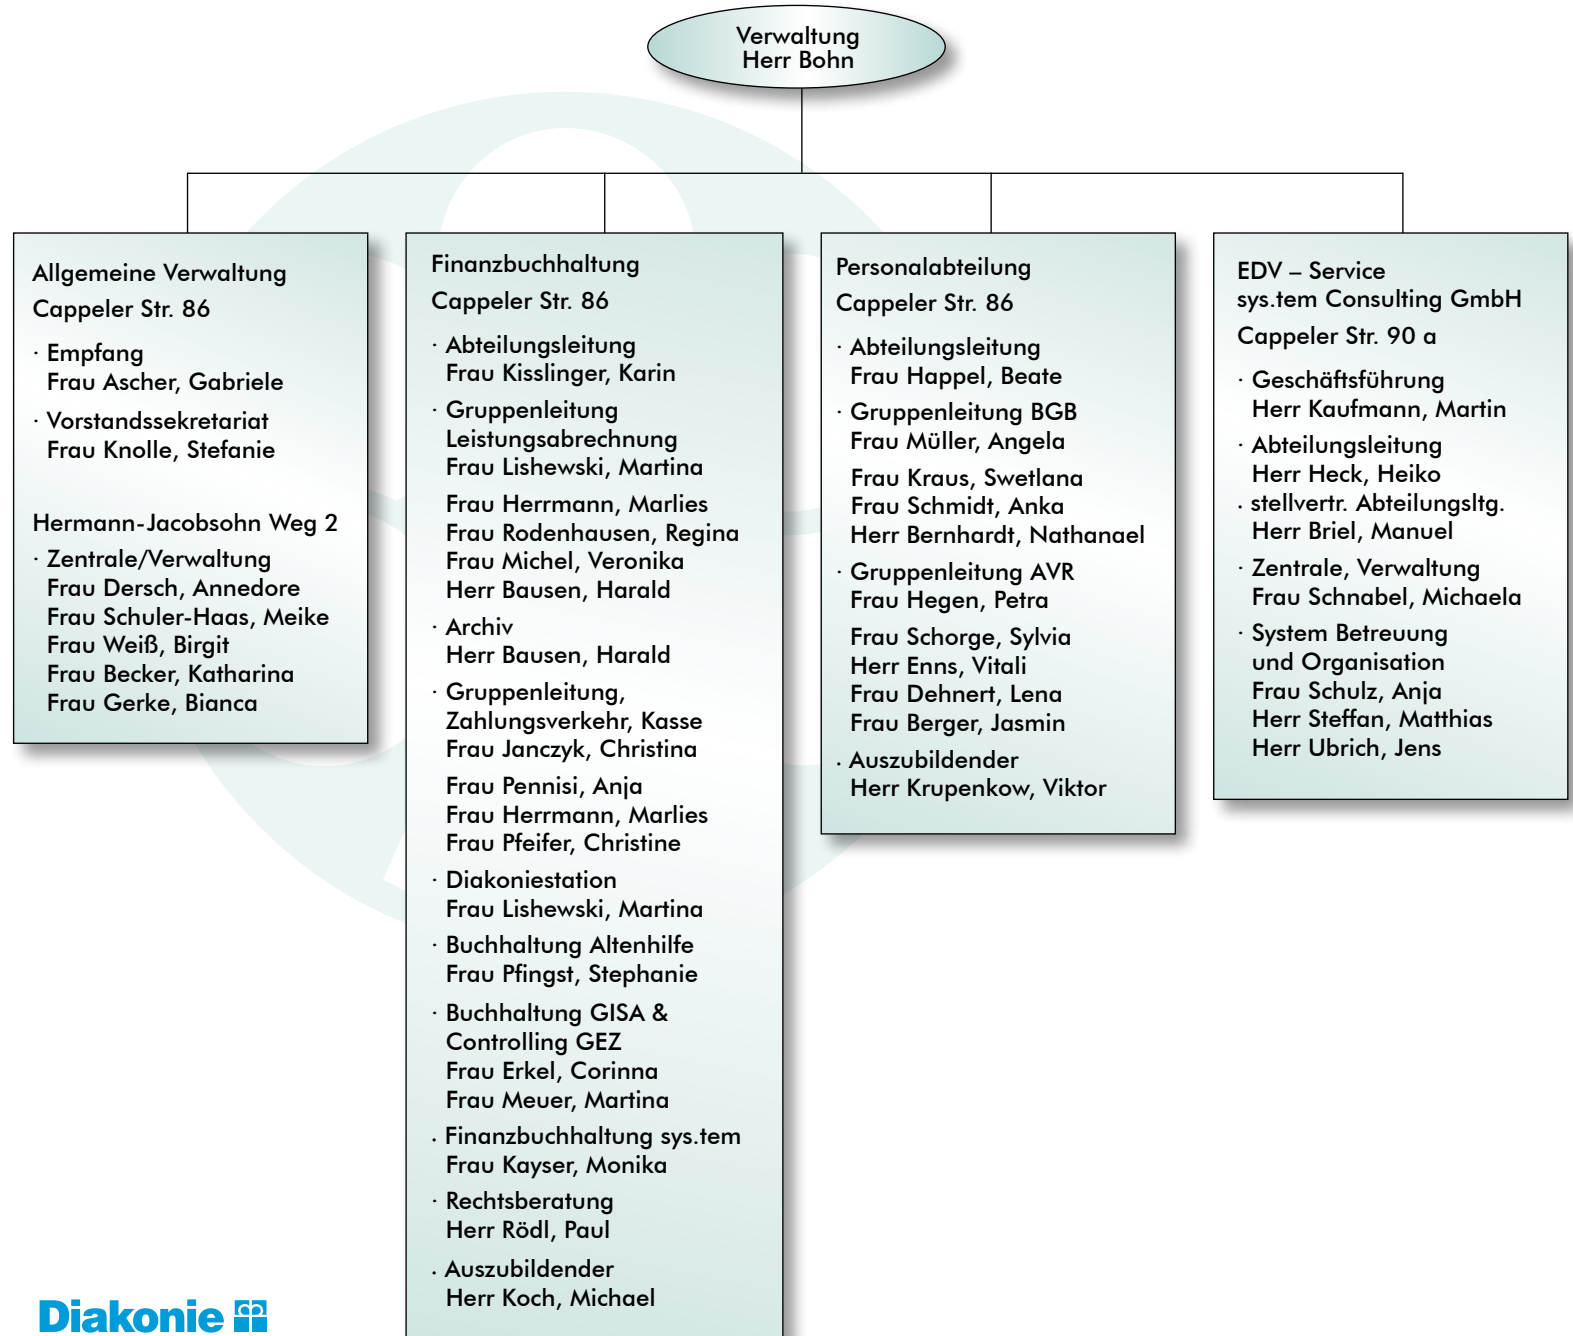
Verwaltung
Herr Bohn

Allgemeine Verwaltung
Cappeler Str. 86

· Empfang
Frau Ascher, Gabriele

· Vorstandssekretariat
Frau Knolle, Stefanie

Hermann-Jacobsohn Weg 2

· Zentrale/Verwaltung
Frau Dersch, Annedore
Frau Schuler-Haas, Meike
Frau Weiß, Birgit
Frau Becker, Katharina
Frau Gerke, Bianca

Finanzbuchhaltung
Cappeler Str. 86

· Abteilungsleitung
Frau Kisslinger, Karin

· Gruppenleitung
Leistungsabrechnung
Frau Lishewski, Martina

Frau Herrmann, Marlies
Frau Rodenhausen, Regina
Frau Michel, Veronika
Herr Bausen, Harald

· Archiv
Herr Bausen, Harald

· Gruppenleitung,
Zahlungsverkehr, Kasse
Frau Janczyk, Christina

Frau Pennisi, Anja
Frau Herrmann, Marlies
Frau Pfeifer, Christine

· Diakoniestation
Frau Lishewski, Martina

· Buchhaltung Altenhilfe
Frau Pfingst, Stephanie

· Buchhaltung GISA &
Controlling GEZ
Frau Erkel, Corinna
Frau Meuer, Martina

· Finanzbuchhaltung sys.tem
Frau Kayser, Monika

· Rechtsberatung
Herr Rödl, Paul

· Auszubildender
Herr Koch, Michael

Personalabteilung
Cappeler Str. 86

· Abteilungsleitung
Frau Happel, Beate

· Gruppenleitung BGB
Frau Müller, Angela

Frau Kraus, Swetlana
Frau Schmidt, Anka
Herr Bernhardt, Nathanael

· Gruppenleitung AVR
Frau Hegen, Petra

Frau Schorge, Sylvia
Herr Enns, Vitali
Frau Dehnert, Lena
Frau Berger, Jasmin

· Auszubildender
Herr Krupenkow, Viktor

EDV – Service
sys.tem Consulting GmbH
Cappeler Str. 90 a

· Geschäftsführung
Herr Kaufmann, Martin

· Abteilungsleitung
Herr Heck, Heiko
· stellvertr. Abteilungsltg.
Herr Briel, Manuel

· Zentrale, Verwaltung
Frau Schnabel, Michaela

· System Betreuung
und Organisation
Frau Schulz, Anja
Herr Steffan, Matthias
Herr Ubrich, Jens

Diakonie